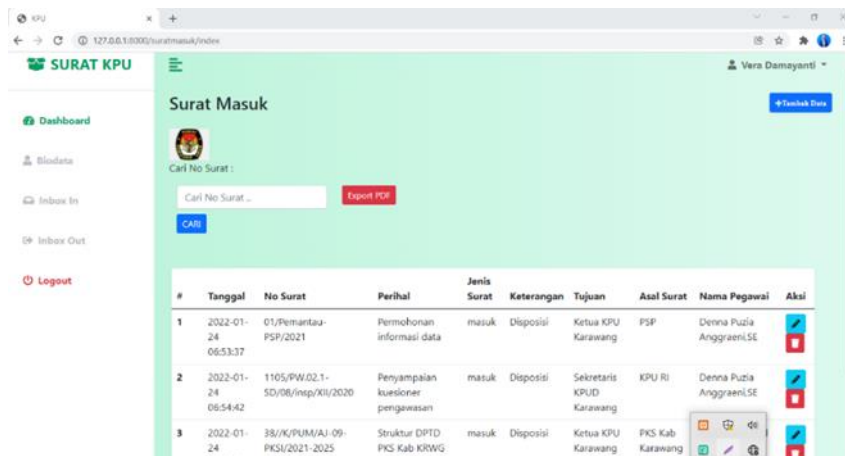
KPU

127.0.0.1:8000/suratmasuk/index

SURAT KPU

Vera Damayanti

Dashboard

Biodata

Inbox In

Inbox Out

Logout

Surat Masuk

+Tambah Data

Cari No Surat :

Cari No Surat ..

Export PDF

CARI

| # | Tanggal | No Surat | Perihal | Jenis Surat | Keterangan | Tujuan | Asal Surat | Nama Pegawai | Aksi |
|---|---|---|---|---|---|---|---|---|---|
| 1 | 2022-01-24 06:53:37 | 01/Pemantau-PSP/2021 | Permohonan informasi data | masuk | Disposisi | Ketua KPU Karawang | PSP | Denna Puzia Anggraeni,SE | |
| 2 | 2022-01-24 06:54:42 | 1105/PW.02.1-SD/08/Insp/XII/2020 | Penyampaian kuesioner pengawasan | masuk | Disposisi | Sekretaris KPUD Karawang | KPU RI | Denna Puzia Anggraeni,SE | |
| 3 | 2022-01-24 | 38//K/PUM/AJ-09-PKSI/2021-2025 | Struktur DPTD PKS Kab KRWG | masuk | Disposisi | Ketua KPU Karawang | PKS Kab Karawang | | |